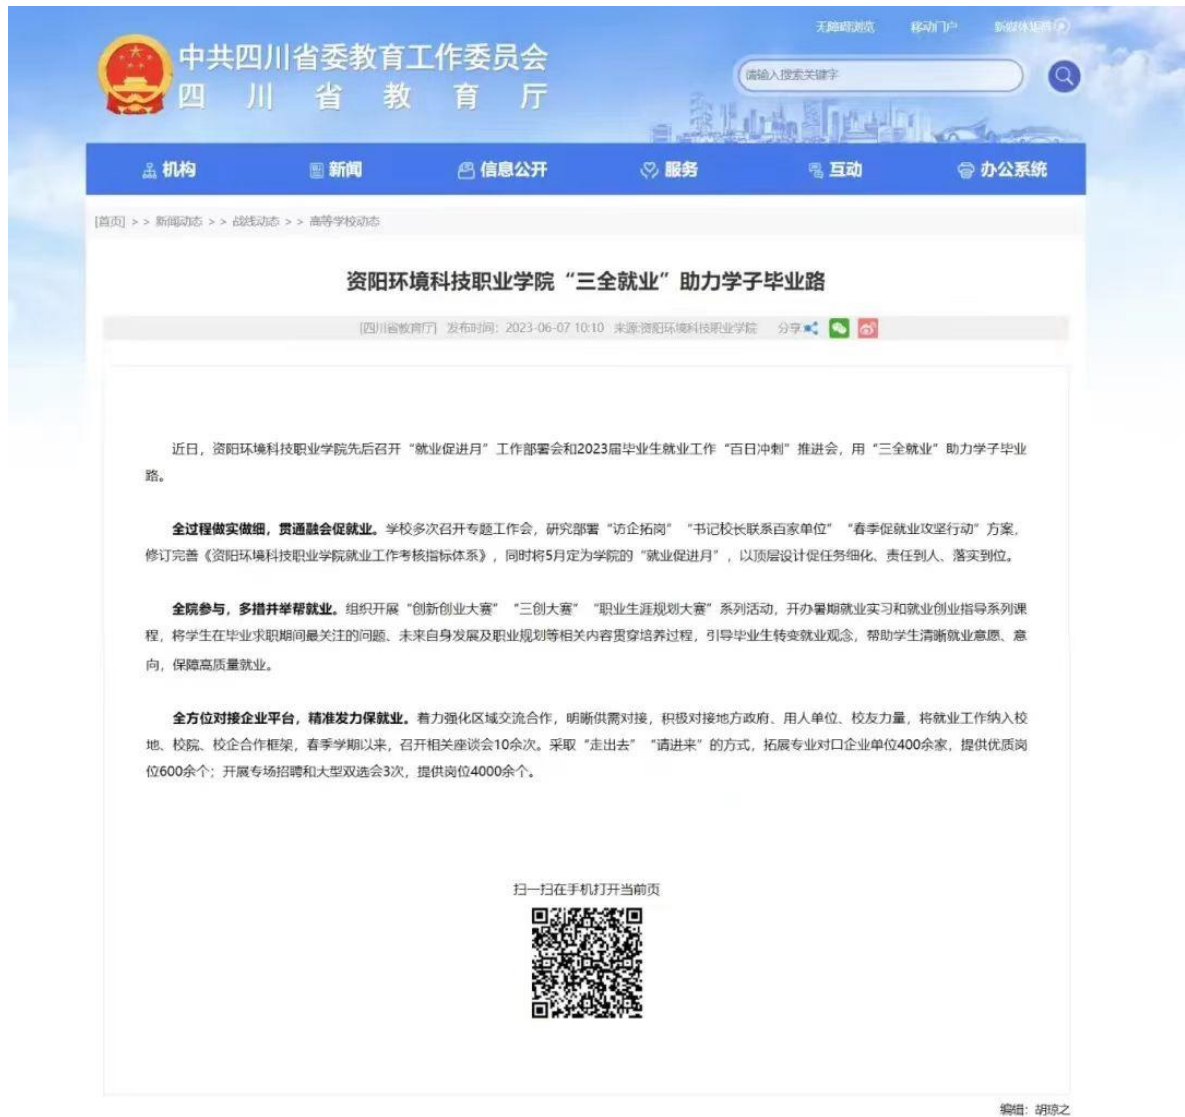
无障碍浏览 移动门户 新媒体矩阵

中共四川省委教育工作委员会
四 川 省 教 育 厅

请输入搜索关键字

机构 新闻 信息公开 服务 互动 办公系统

[首页] > > 新闻动态 > > 战线动态 > > 高等学校动态

资阳环境科技职业学院“三全就业”助力学子毕业路

[四川省教育厅] 发布时间：2023-06-07 10:10 来源:资阳环境科技职业学院 分享

近日，资阳环境科技职业学院先后召开“就业促进月”工作部署会和2023届毕业生就业工作“百日冲刺”推进会，用“三全就业”助力学子毕业路。

全过程做实做细，贯通融会促就业。学校多次召开专题工作会，研究部署“访企拓岗”“书记校长联系百家单位”“春季促就业攻坚行动”方案，修订完善《资阳环境科技职业学院就业工作考核指标体系》，同时将5月定为学院的“就业促进月”，以顶层设计促任务细化、责任到人、落实到位。

全院参与，多措并举帮就业。组织开展“创新创业大赛”“三创大赛”“职业生涯规划大赛”系列活动，开办暑期就业实习和就业创业指导系列课程，将学生在毕业求职期间最关注的问题、未来自身发展及职业规划等相关内容贯穿培养过程，引导毕业生转变就业观念，帮助学生清晰就业意愿、意向，保障高质量就业。

全方位对接企业平台，精准发力保就业。着力强化区域交流合作，明晰供需对接，积极对接地方政府、用人单位、校友力量，将就业工作纳入校地、校院、校企合作框架，春季学期以来，召开相关座谈会10余次。采取“走出去”“请进来”的方式，拓展专业对口企业单位400余家，提供优质岗位600余个；开展专场招聘和大型双选会3次，提供岗位4000余个。

扫一扫在手机打开当前页

编辑：胡琼之